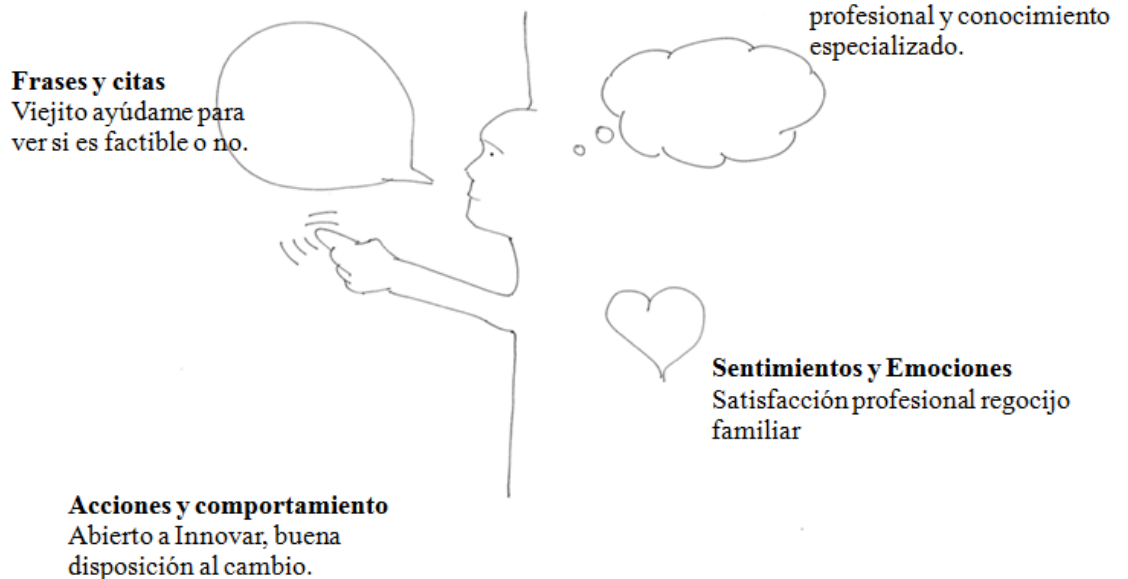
profesional y conocimiento especializado.

**Frases y citas**
Viejito ayúdame para ver si es factible o no.

**Sentimientos y Emociones**
Satisfacción profesional regocijo familiar

**Acciones y comportamiento**
Abierto a Innovar, buena disposición al cambio.